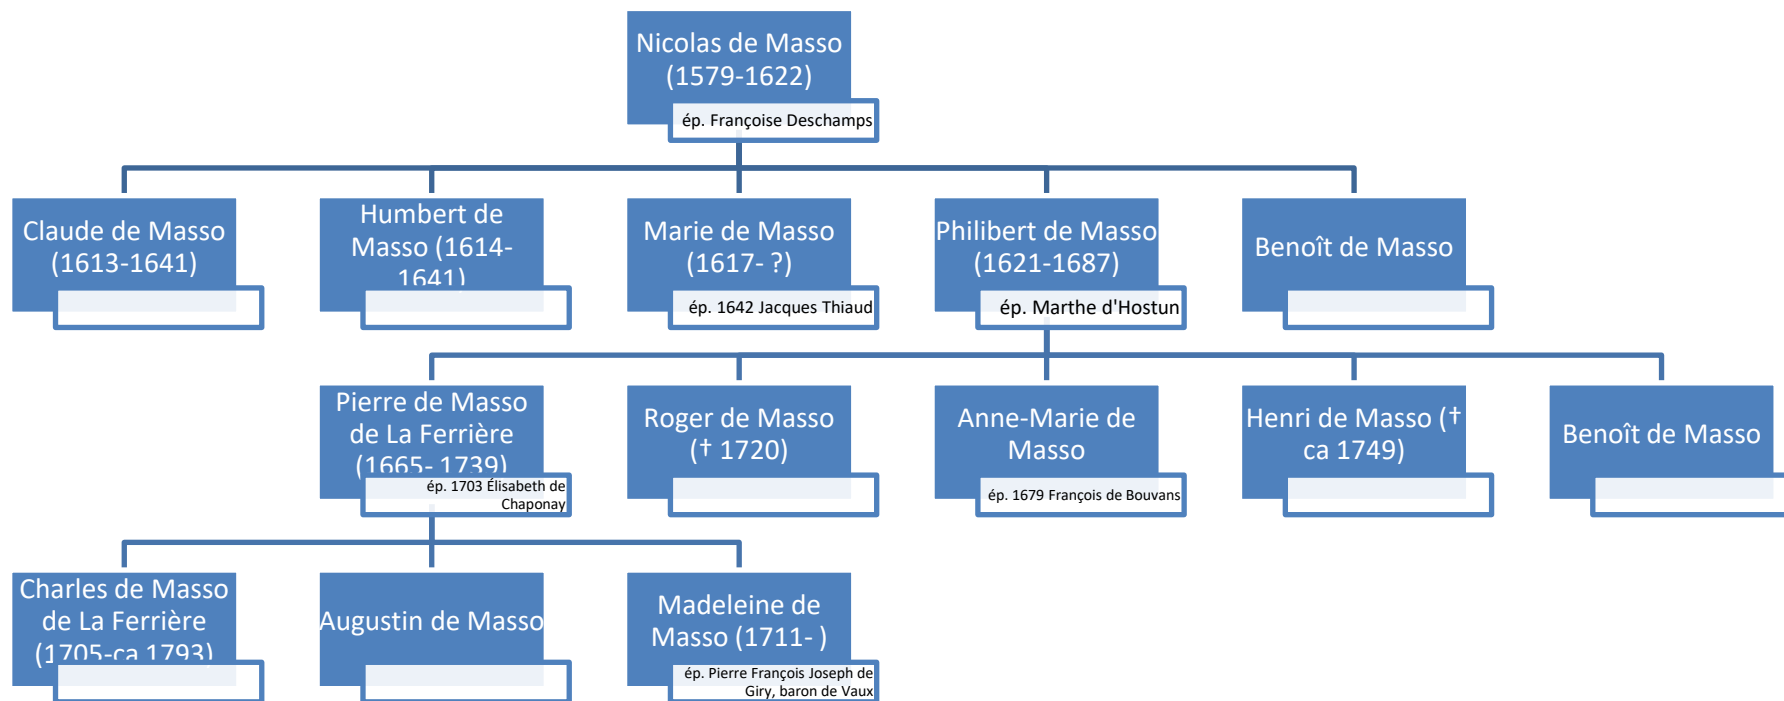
Nicolas de Masso (1579-1622)
ép. Françoise Deschamps

Claude de Masso (1613-1641)

Humbert de Masso (1614-1641)

Marie de Masso (1617- ?)
ép. 1642 Jacques Thiaud

Philibert de Masso (1621-1687)
ép. Marthe d'Hostun

Benoît de Masso

Pierre de Masso de La Ferrière (1665- 1739)
ép. 1703 Élisabeth de Chaponay

Roger de Masso († 1720)

Anne-Marie de Masso
ép. 1679 François de Bouvans

Henri de Masso († ca 1749)

Benoît de Masso

Charles de Masso de La Ferrière (1705-ca 1793)

Augustin de Masso

Madeleine de Masso (1711- )
ép. Pierre François Joseph de Giry, baron de Vaux